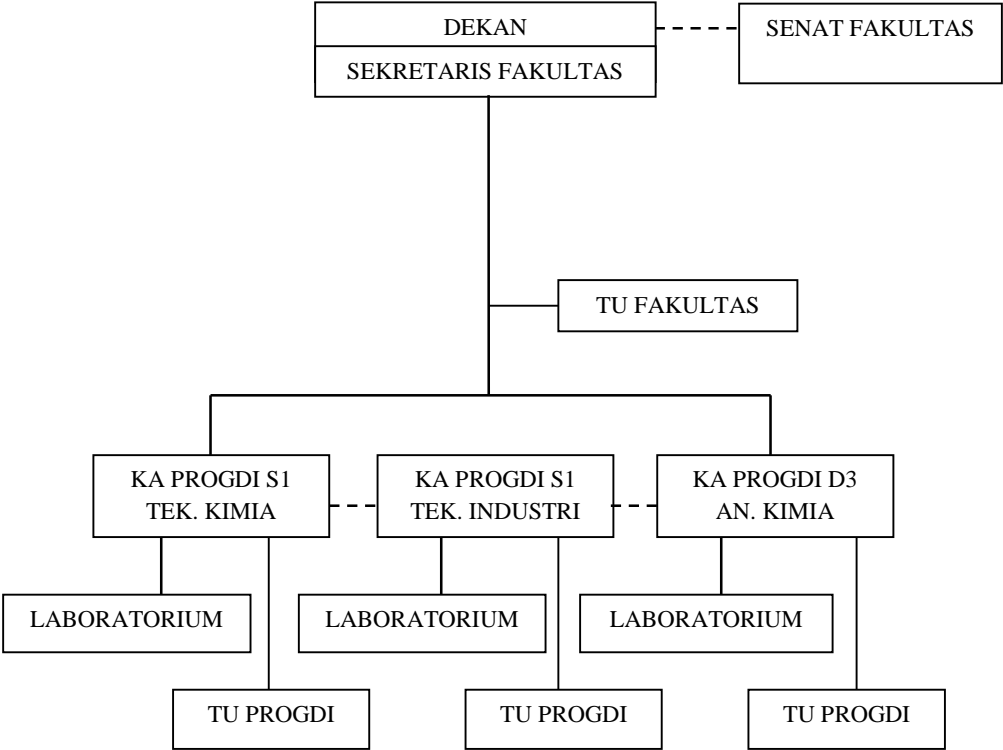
DEKAN
SEKRETARIS FAKULTAS

SENAT FAKULTAS

TU FAKULTAS

KA PROGDI S1
TEK. KIMIA

KA PROGDI S1
TEK. INDUSTRI

KA PROGDI D3
AN. KIMIA

LABORATORIUM

LABORATORIUM

LABORATORIUM

TU PROGDI

TU PROGDI

TU PROGDI